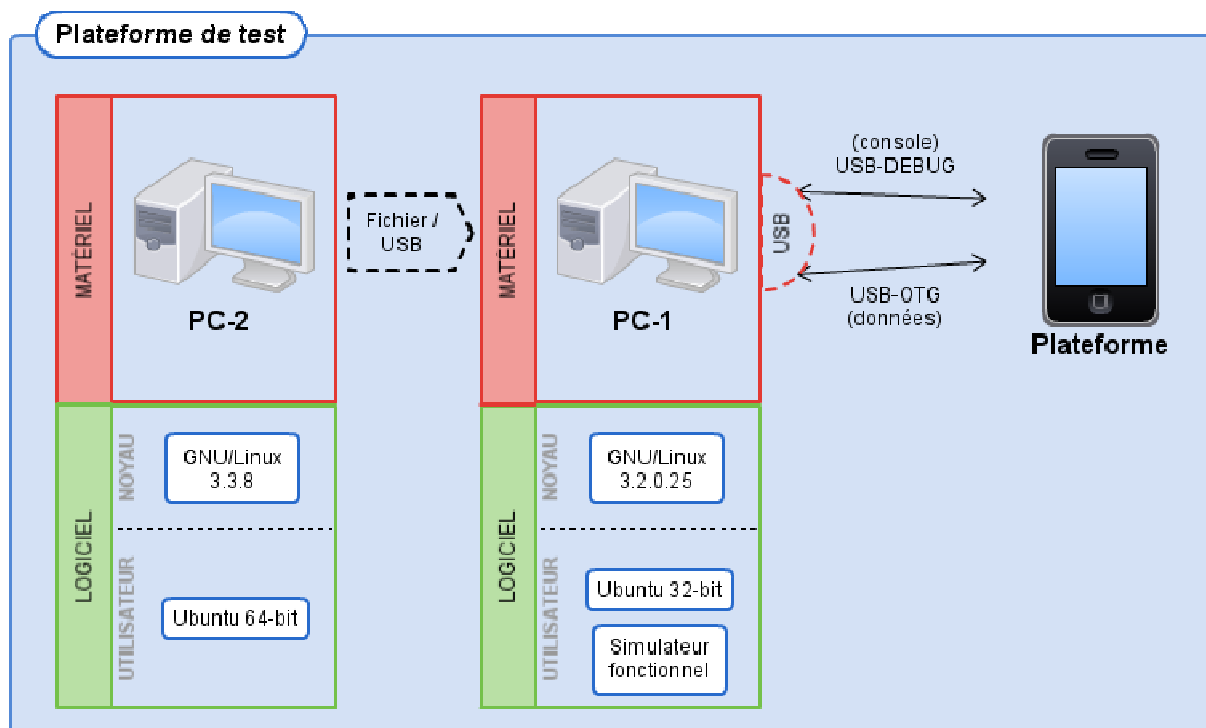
Plateforme de test

MATÉRIEL

PC-2

LOGICIEL

NOYAU

GNU/Linux 3.3.8

UTILISATEUR

Ubuntu 64-bit

Fichier / USB

MATÉRIEL

PC-1

LOGICIEL

NOYAU

GNU/Linux 3.2.0.25

UTILISATEUR

Ubuntu 32-bit

Simulateur fonctionnel

USB

(console) USB-DEBUG

USB-OTG (données)

Plateforme